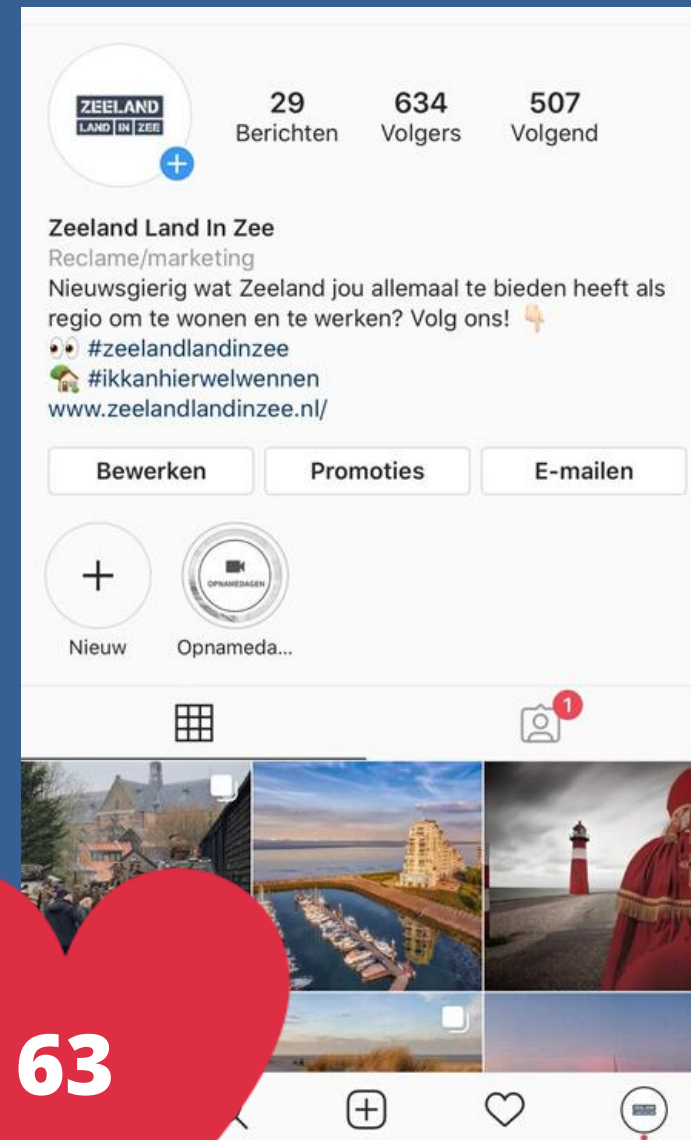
ZEELAND
LAND IN ZEE

29
Berichten

634
Volgers

507
Volgend

Zeeland Land In Zee
Reclame/marketing
Nieuwsgierig wat Zeeland jou allemaal te bieden heeft als regio om te wonen en te werken? Volg ons! 👇
👀 #zeelandlandinzee
🏡 #ikkanhierwelwennen
www.zeelandlandinzee.nl/

Bewerken | Promoties | E-mailen

Nieuw
OPNAMEDAGEN
Opnameda...

1

63